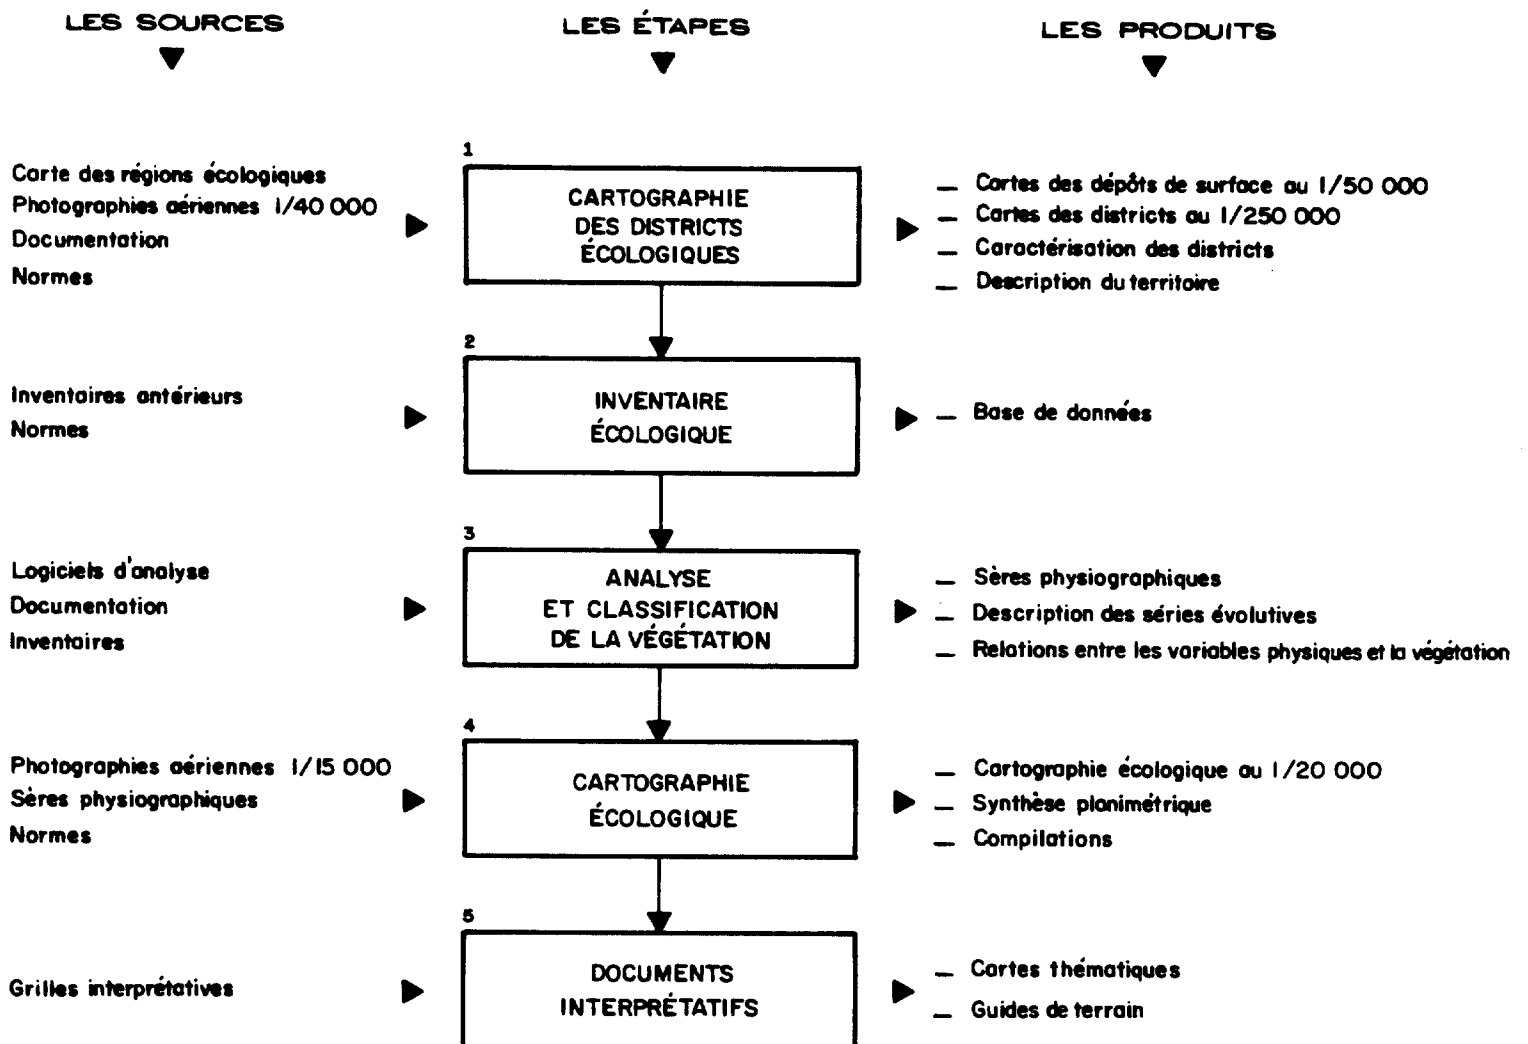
LES SOURCES

LES ÉTAPES

LES PRODUITS

Carte des régions écologiques
Photographies aériennes 1/40 000
Documentation
Normes

1
CARTOGRAPHIE DES DISTRICTS ÉCOLOGIQUES

— Cartes des dépôts de surface au 1/50 000
— Cartes des districts au 1/250 000
— Caractérisation des districts
— Description du territoire

Inventaires antérieurs
Normes

2
INVENTAIRE ÉCOLOGIQUE

— Base de données

Logiciels d'analyse
Documentation
Inventaires

3
ANALYSE ET CLASSIFICATION DE LA VÉGÉTATION

— Sères physiographiques
— Description des séries évolutives
— Relations entre les variables physiques et la végétation

Photographies aériennes 1/15 000
Sères physiographiques
Normes

4
CARTOGRAPHIE ÉCOLOGIQUE

— Cartographie écologique au 1/20 000
— Synthèse planimétrique
— Compilations

Grilles interprétatives

5
DOCUMENTS INTERPRÉTATIFS

— Cartes thématiques
— Guides de terrain